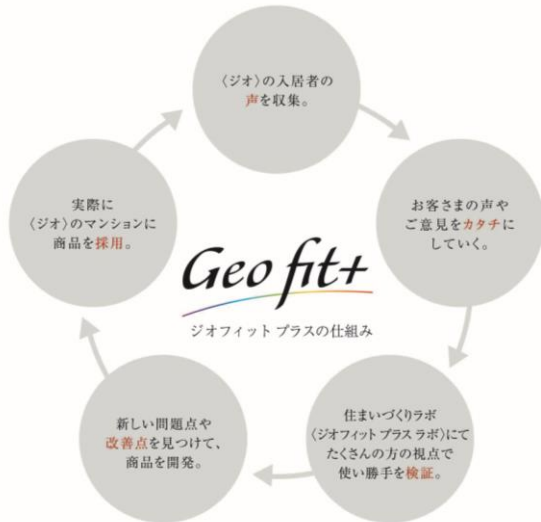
〈ジオ〉の入居者の声を収集。

お客さまの声やご意見をカタチにしていく。

住まいづくりラボ〈ジオフィット プラス ラボ〉にてたくさんの方の視点で使い勝手を検証。

新しい問題点や改善点を見つけて、商品を開発。

実際に〈ジオ〉のマンションに商品を採用。

Geo fit+

ジオフィット プラスの仕組み